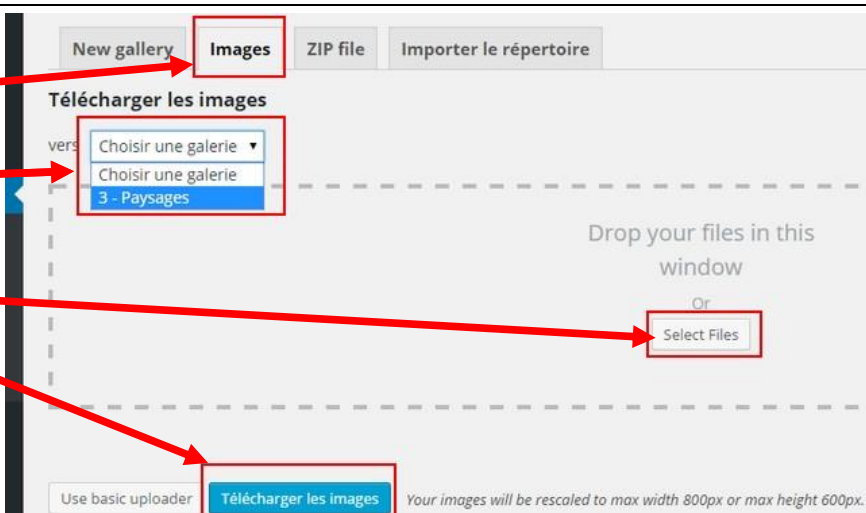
New gallery | Images | ZIP file | Importer le répertoire

Télécharger les images

vers Choisir une galerie ▾

Choisir une galerie
3 - Paysages

Drop your files in this window

Or

Select Files

Use basic uploader

Télécharger les images

Your images will be rescaled to max width 800px or max height 600px.